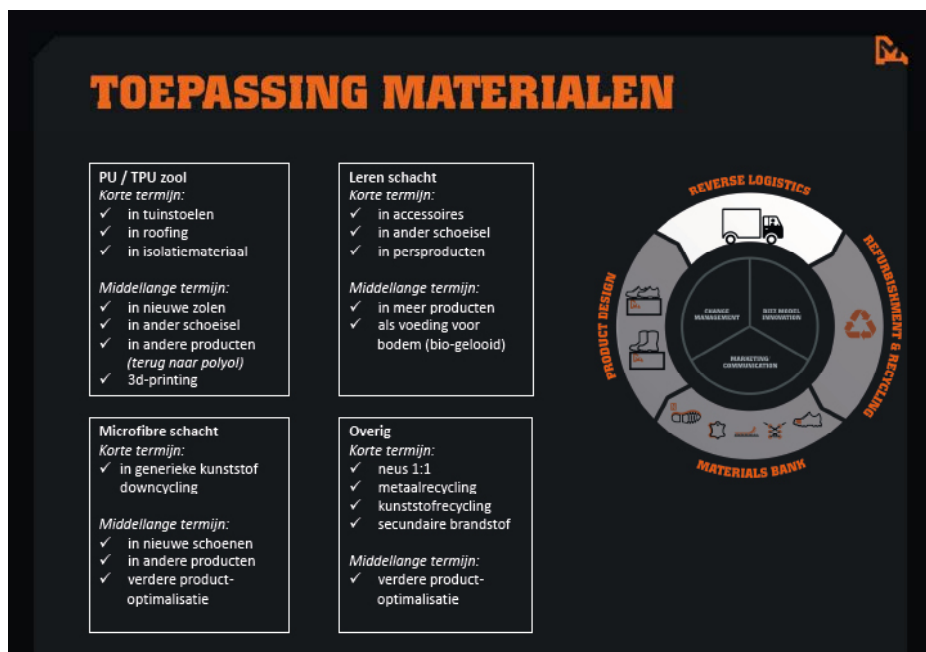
TOEPASSING MATERIALEN

PU / TPU zool
*Korte termijn:*
✓ in tuinstoelen
✓ in roofing
✓ in isolatiemateriaal

*Middellange termijn:*
✓ in nieuwe zolen
✓ in ander schoeisel
✓ in andere producten *(terug naar polyol)*
✓ 3d-printing

Leren schacht
*Korte termijn:*
✓ in accessoires
✓ in ander schoeisel
✓ in persproducten

*Middellange termijn:*
✓ in meer producten
✓ als voeding voor bodem (bio-gelooid)

Microfibre schacht
*Korte termijn:*
✓ in generieke kunststof downcycling

*Middellange termijn:*
✓ in nieuwe schoenen
✓ in andere producten
✓ verdere product-optimalisatie

Overig
*Korte termijn:*
✓ neus 1:1
✓ metaalrecycling
✓ kunststofrecycling
✓ secundaire brandstof

*Middellange termijn:*
✓ verdere product-optimalisatie

REVERSE LOGISTICS
REFURBISHMENT & RECYCLING
MATERIALS BANK
PRODUCT DESIGN
CHANGE MANAGEMENT
BIZZ MODEL INNOVATION
MARKETING COMMUNICATION